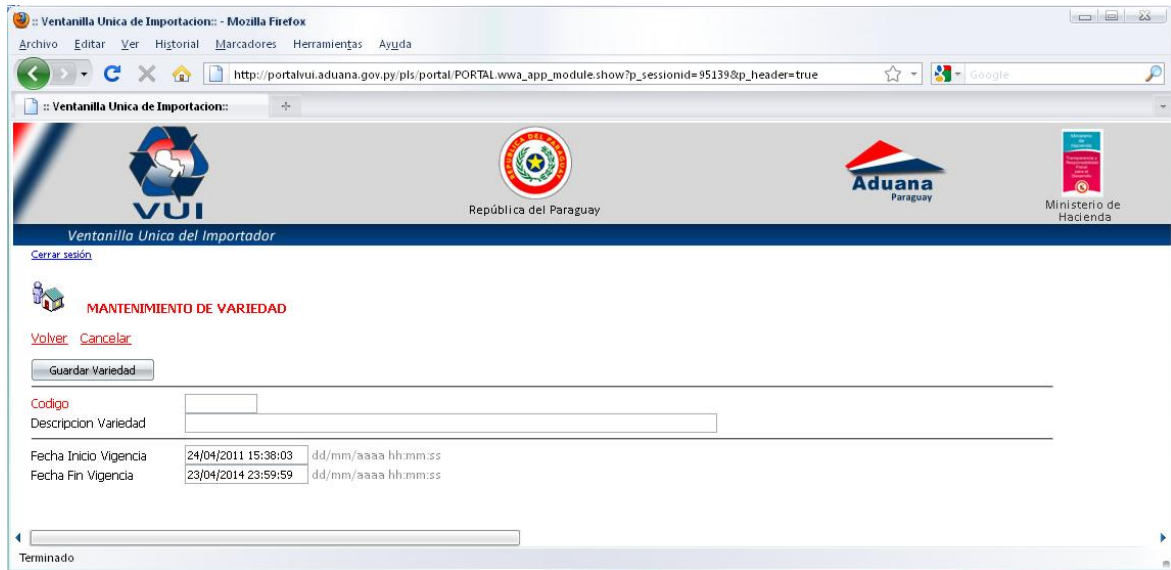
:: Ventanilla Unica de Importacion:: - Mozilla Firefox

Archivo Editar Ver Historial Marcadores Herramientas Ayuda

http://portalvui.aduana.gov.py/pls/portal/PORTAL.wwa_app_module.show?p_sessionid=95139&p_header=true

Google

:: Ventanilla Unica de Importacion::

VUI

República del Paraguay

Aduana
Paraguay

Ministerio de Hacienda

Ventanilla Unica del Importador

Cerrar sesión

MANTENIMIENTO DE VARIEDAD

Volver Cancelar

Guardar Variedad

Codigo
Descripcion Variedad

Fecha Inicio Vigencia 24/04/2011 15:38:03 dd/mm/aaaa hh:mm:ss
Fecha Fin Vigencia 23/04/2014 23:59:59 dd/mm/aaaa hh:mm:ss

Terminado